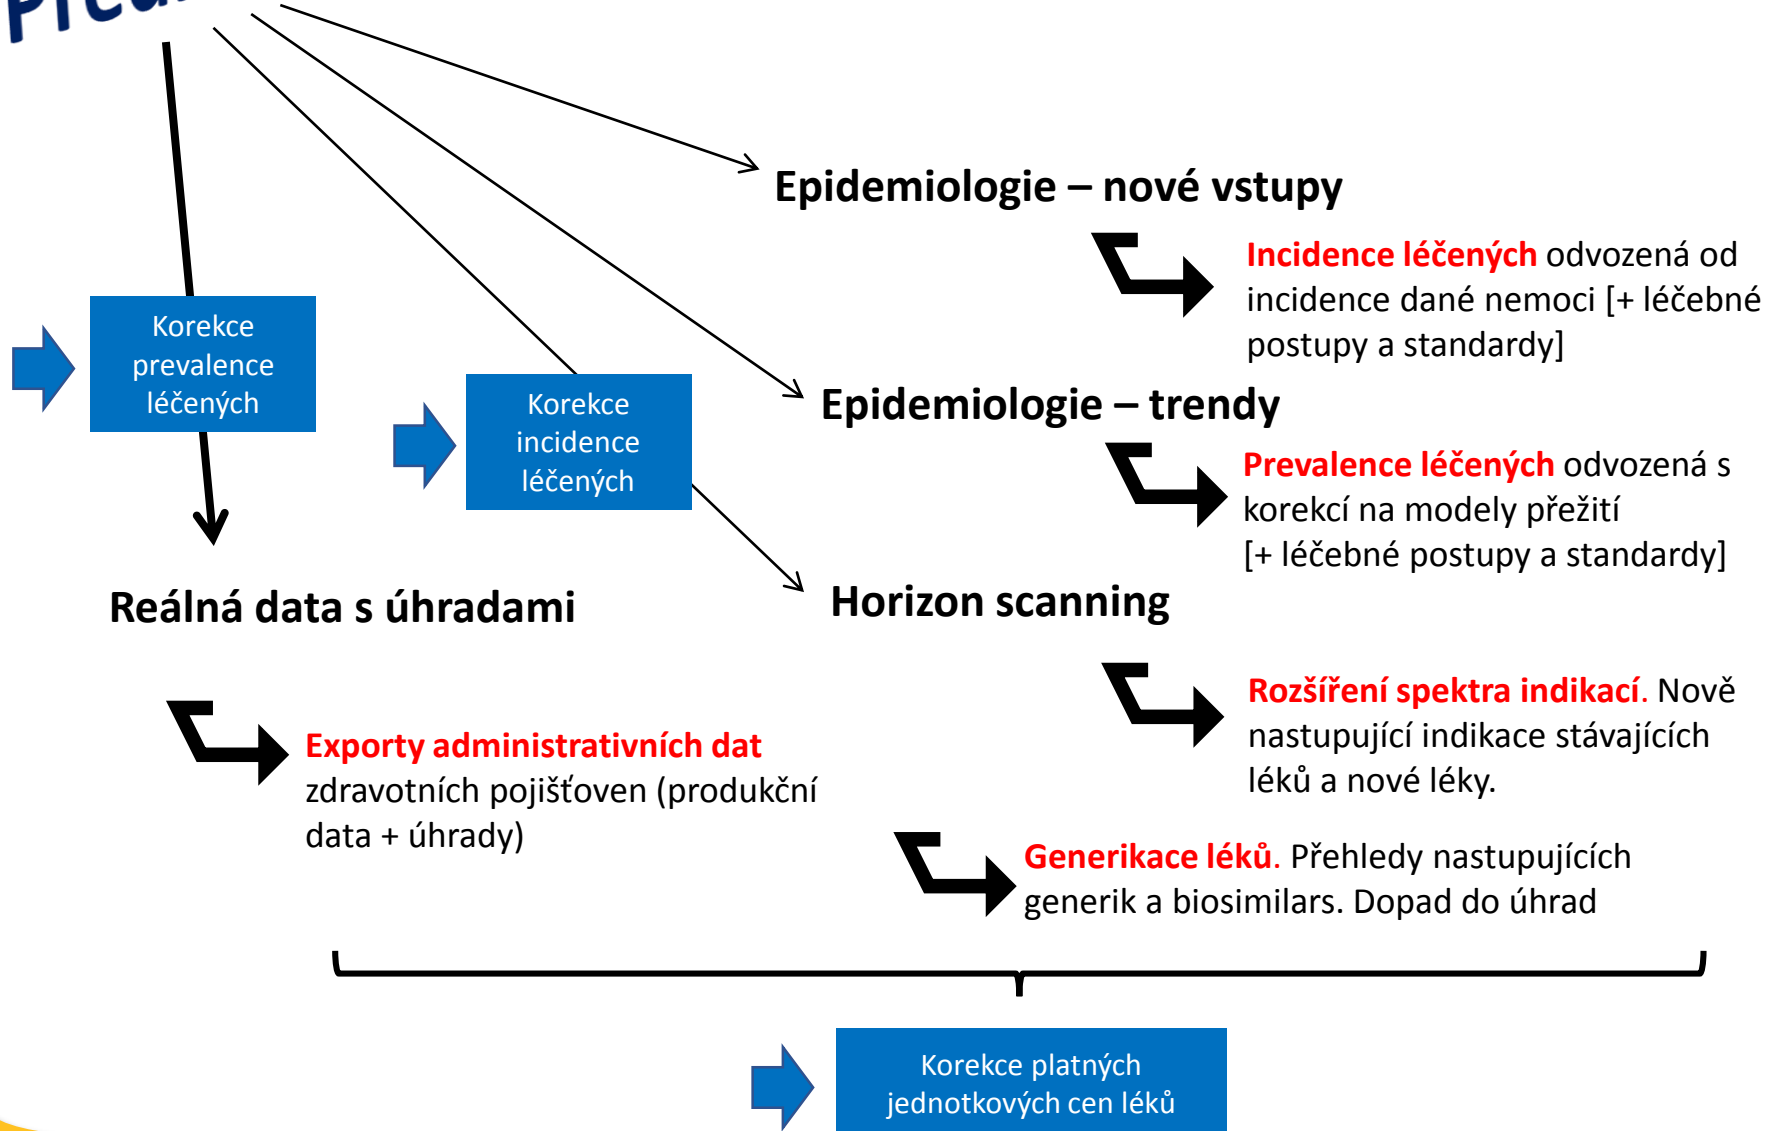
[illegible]

Epidemiologie – nové vstupy

Incidence léčených odvozená od incidence dané nemoci [+ léčebné postupy a standardy]

Korekce prevalence léčených

Korekce incidence léčených

Epidemiologie – trendy

Prevalence léčených odvozená s korekcí na modely přežití [+ léčebné postupy a standardy]

Reálná data s úhradami

Horizon scanning

Rozšíření spektra indikací. Nově nastupující indikace stávajících léků a nové léky.

Exporty administrativních dat zdravotních pojišťoven (produkční data + úhrady)

Generikace léků. Přehledy nastupujících generik a biosimilars. Dopad do úhrad

Korekce platných jednotkových cen léků